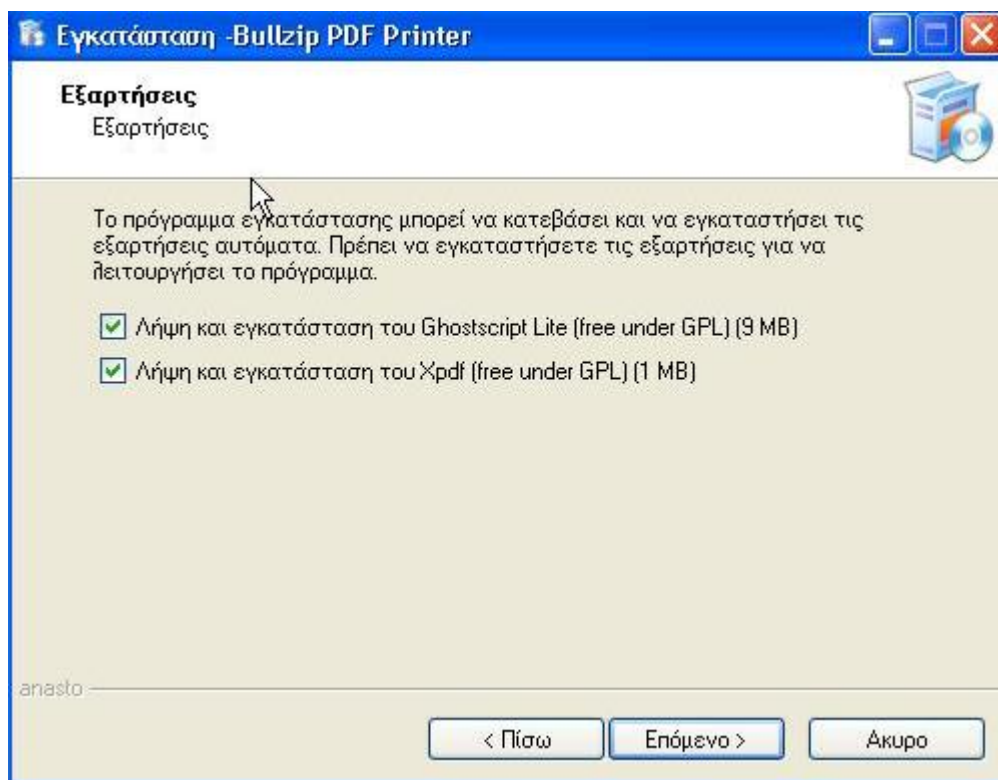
Εγκατάσταση -Bullzip PDF Printer

Εξαρτήσεις
Εξαρτήσεις

Το πρόγραμμα εγκατάστασης μπορεί να κατεβάσει και να εγκαταστήσει τις εξαρτήσεις αυτόματα. Πρέπει να εγκαταστήσετε τις εξαρτήσεις για να λειτουργήσει το πρόγραμμα.

Λήψη και εγκατάσταση του Ghostscript Lite (free under GPL) (9 MB)

Λήψη και εγκατάσταση του Xpdf (free under GPL) (1 MB)

anasto

< Πίσω
Επόμενο >
Ακυρο